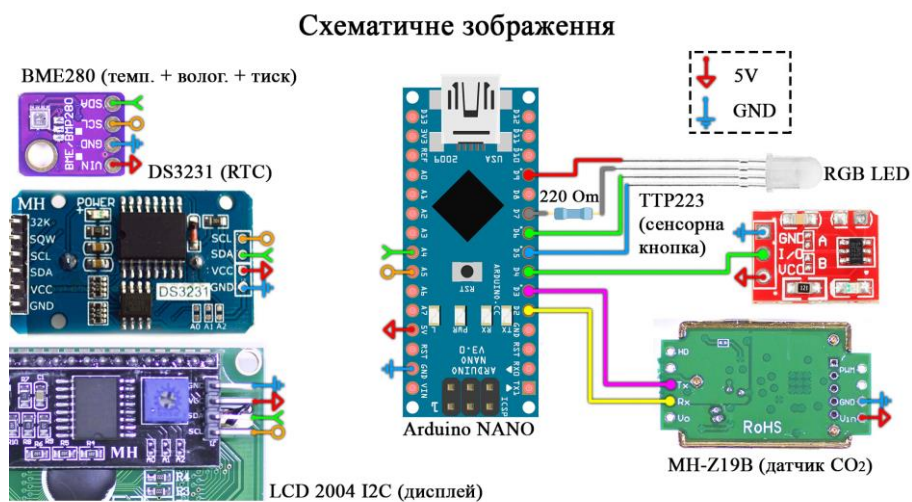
Схематичне зображення

5V
GND

BME280 (темп. + волог. + тиск)

SDA
SCL
GND
VIN
BME/BMP280

DS3231 (RTC)

MH
POWER
32K
SQW
SCL
SDA
VCC
GND
SCL
SDA
VCC
GND
DS3231
A0 A1 A2

MH

LCD 2004 I2C (дисплей)

D13 3V3 REF A0 A1 A2 A3 A4 A5 A6 A7 5V RST GND VIN
D12 D11 D10 D9 D8 D7 D6 D5 D4 D3 D2 GND RST RX0 TX1
USA 2009
RST
ARDUINO.CC
PWR L TX RX
ARDUINO NANO V3.0
ICSP

Arduino NANO

220 Om

RGB LED

TTP223 (сенсорна кнопка)

GND
I/O
VCC
A
B

HD
Tx
Rx
Vo
PWM
GND
Vin
RoHS

MH-Z19B (датчик $CO_2$)